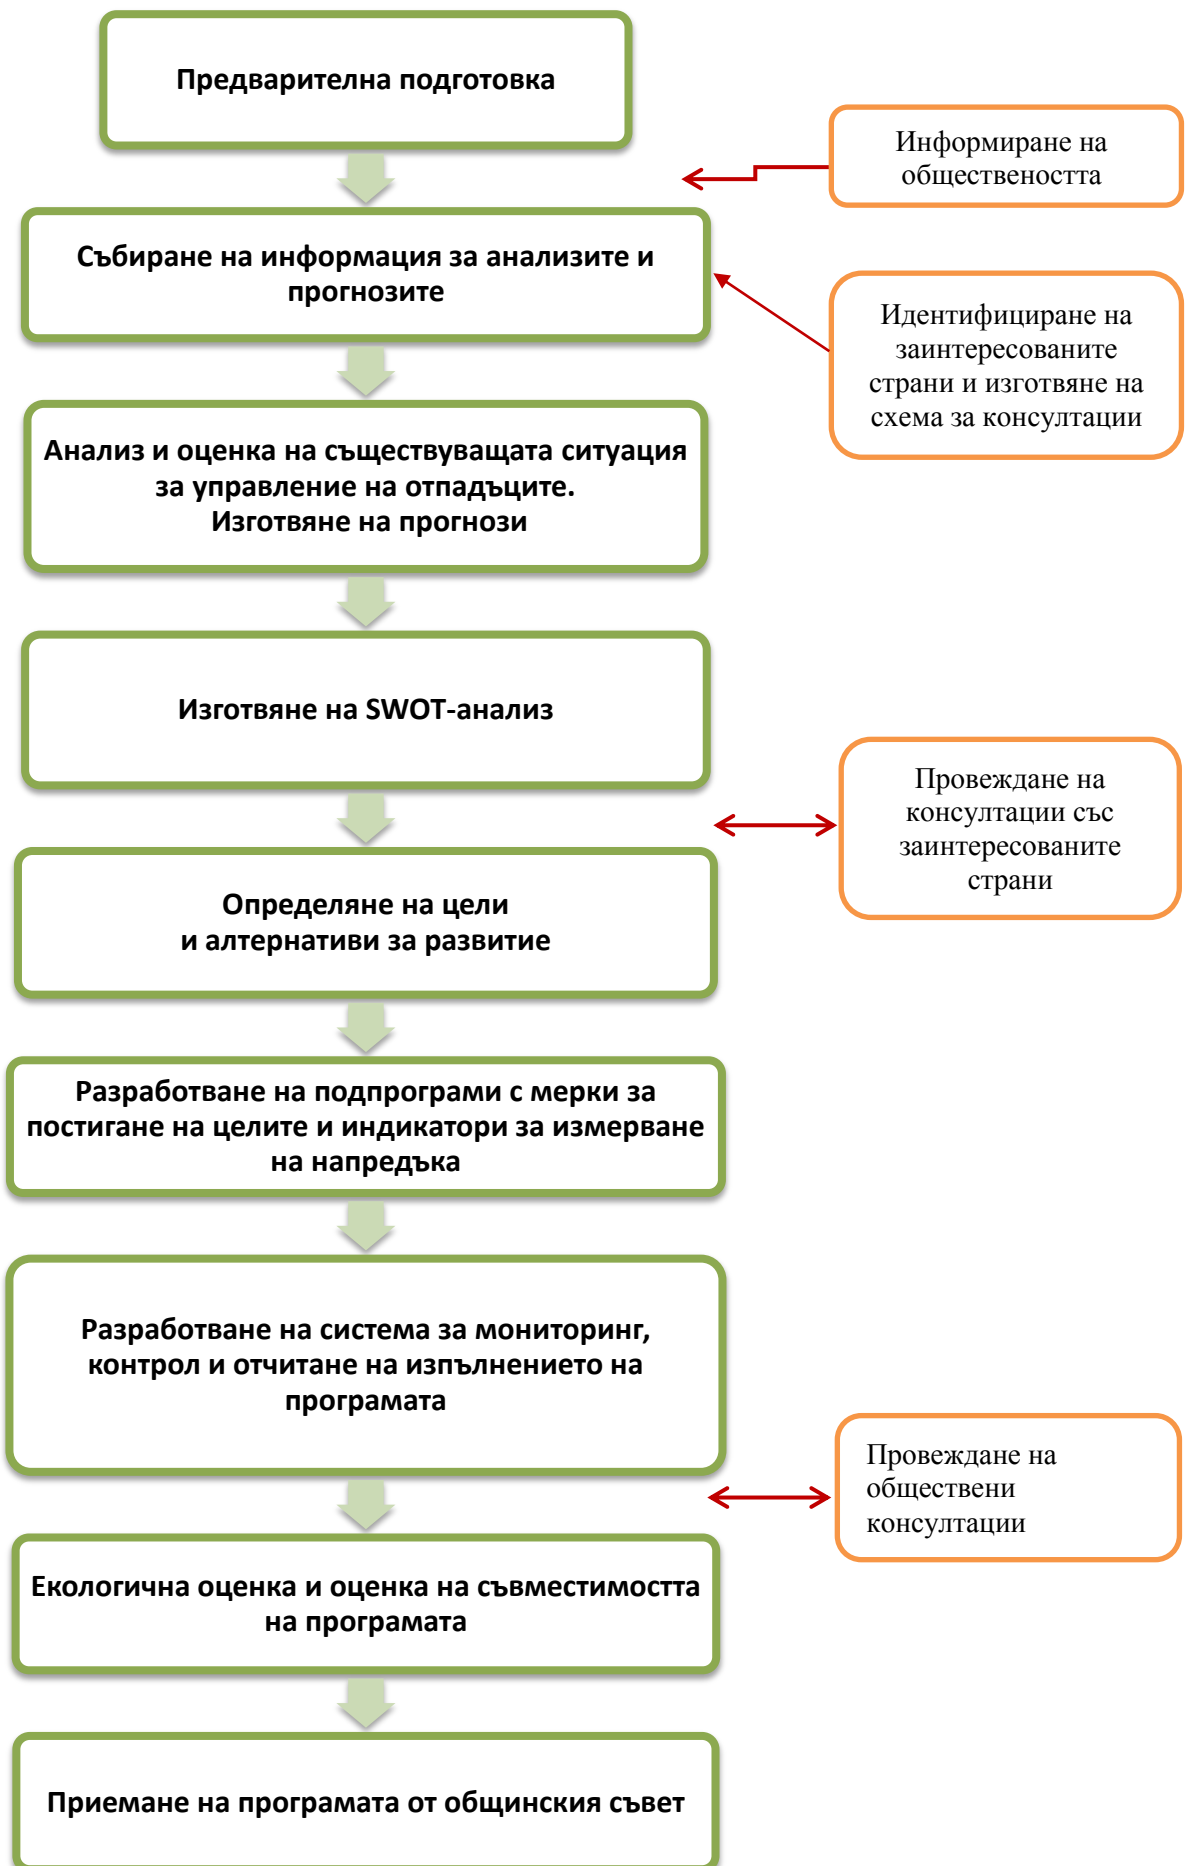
Предварителна подготовка

Информиране на обществеността

Събиране на информация за анализите и прогнозите

Идентифициране на заинтересованите страни и изготвяне на схема за консултации

Анализ и оценка на съществуващата ситуация за управление на отпадъците.
Изготвяне на прогнози

Изготвяне на SWOT-анализ

Провеждане на консултации със заинтересованите страни

Определяне на цели и алтернативи за развитие

Разработване на подпрограми с мерки за постигане на целите и индикатори за измерване на напредъка

Разработване на система за мониторинг, контрол и отчитане на изпълнението на програмата

Провеждане на обществени консултации

Екологична оценка и оценка на съвместимостта на програмата

Приемане на програмата от общинския съвет